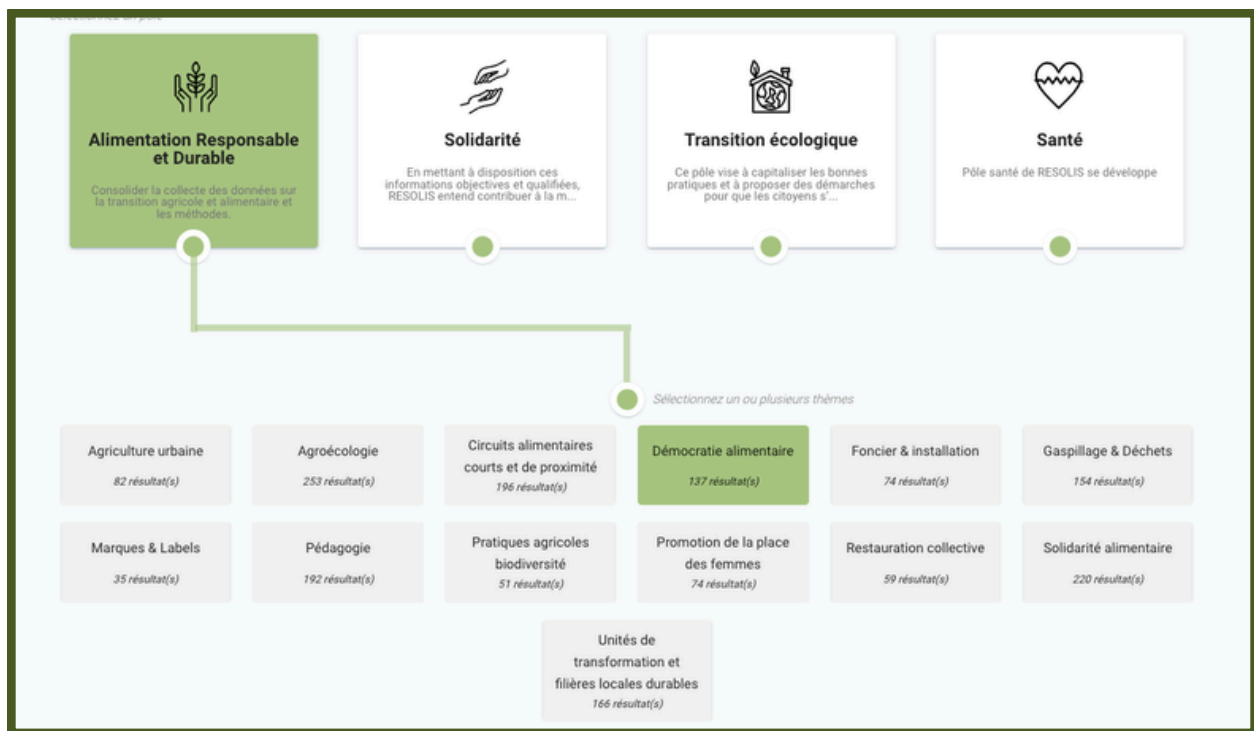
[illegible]

Alimentation Responsable et Durable

Consolider la collecte des données sur la transition agricole et alimentaire et les méthodes.

Solidarité

En mettant à disposition ces informations objectives et qualifiées, RESOLIS entend contribuer à la m...

Transition écologique

Ce pôle vise à capitaliser les bonnes pratiques et à proposer des démarches pour que les citoyens s'...

Santé

Pôle santé de RESOLIS se développe

Sélectionnez un ou plusieurs thèmes

Agriculture urbaine
82 résultat(s)

Agroécologie
253 résultat(s)

Circuits alimentaires courts et de proximité
196 résultat(s)

Démocratie alimentaire
137 résultat(s)

Foncier & installation
74 résultat(s)

Gaspillage & Déchets
154 résultat(s)

Marques & Labels
35 résultat(s)

Pédagogie
192 résultat(s)

Pratiques agricoles biodiversité
51 résultat(s)

Promotion de la place des femmes
74 résultat(s)

Restauration collective
59 résultat(s)

Solidarité alimentaire
220 résultat(s)

Unités de transformation et filières locales durables
166 résultat(s)